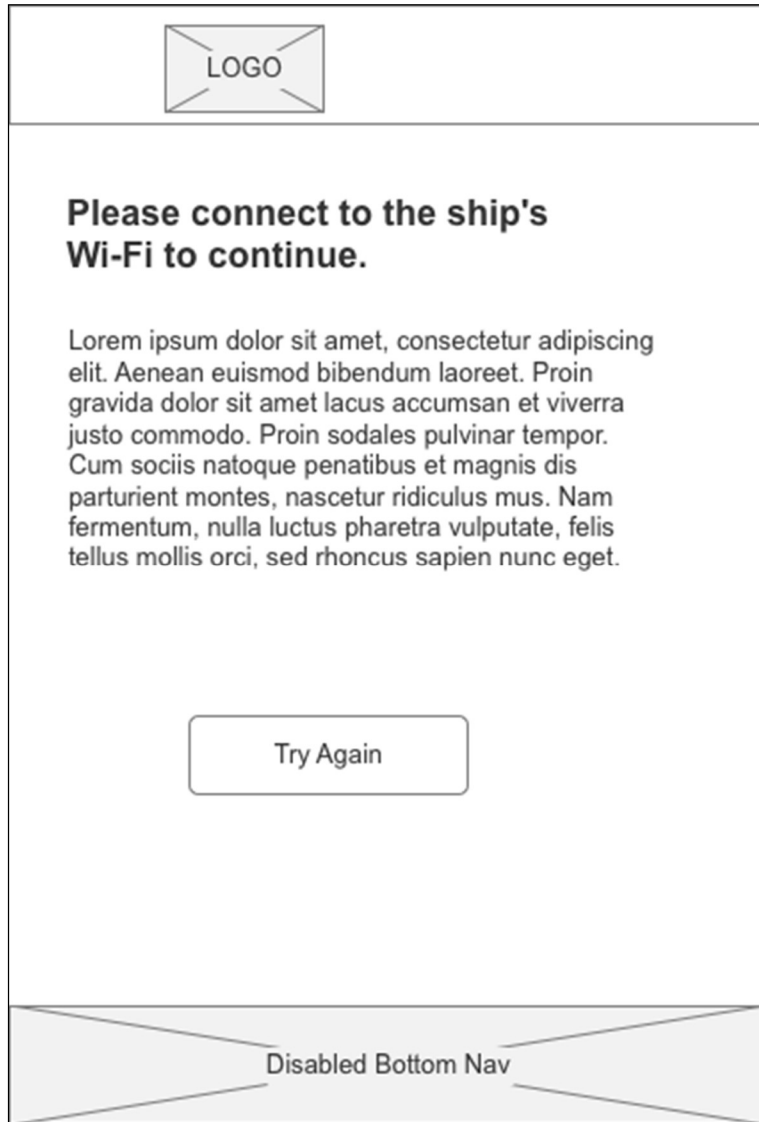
LOGO

Please connect to the ship's Wi-Fi to continue.

Lorem ipsum dolor sit amet, consectetur adipiscing elit. Aenean euismod bibendum laoreet. Proin gravida dolor sit amet lacus accumsan et viverra justo commodo. Proin sodales pulvinar tempor. Cum sociis natoque penatibus et magnis dis parturient montes, nascetur ridiculus mus. Nam fermentum, nulla luctus pharetra vulputate, felis tellus mollis orci, sed rhoncus sapien nunc eget.

Try Again

Disabled Bottom Nav